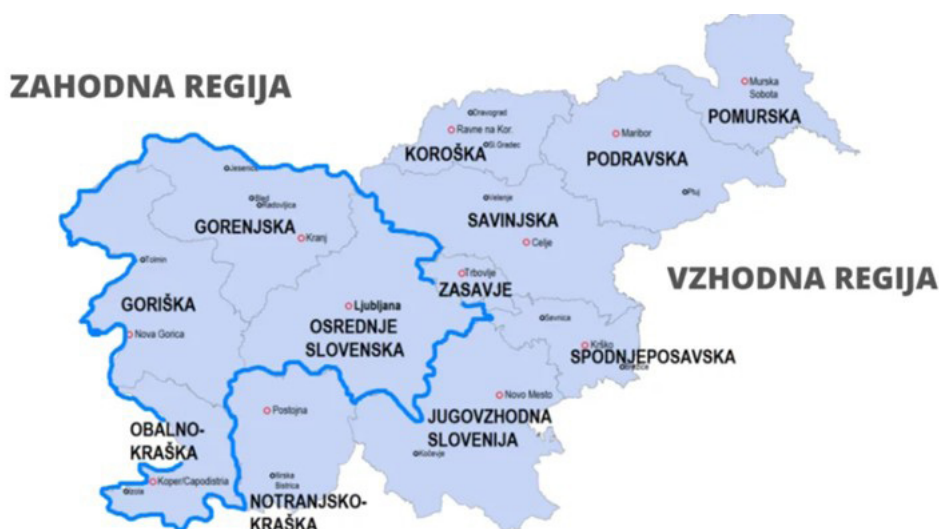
ZAHODNA REGIJA

VZHODNA REGIJA

Murska Sobota
POMURSKA
Dravograd
Ravne na Kor.
Sl. Gradec
KOROŠKA
Maribor
PODRAVSKA
Ptuj
Jesenice
Bled
Radovljica
GORENJSKA
Kranj
Velenje
SAVINJSKA
Celje
Tolmin
GORIŠKA
Nova Gorica
Trbovlje
ZASAVJE
Ljubljana
OSREDNJE SLOVENSKA
Sevnica
Krško
SPODNJEPOSAVSKA
Brežice
Novo Mesto
JUGOVZHODNA SLOVENIJA
Kočevje
Postojna
OBALNO-KRAŠKA
Koper/Capodistria
Izola
Ilirska Bistrica
NOTRANJSKO-KRAŠKA